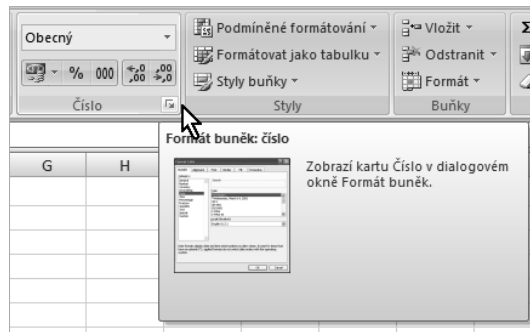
Obecný

% 000 ,00 ,00

Číslo

Podmíněné formátování

Formátovat jako tabulku

Styly buňky

Styly

Vložit

Odstranit

Formát

Buňky

Σ

G H

Formát buněk: číslo

Zobrazí kartu Číslo v dialogovém okně Formát buněk.